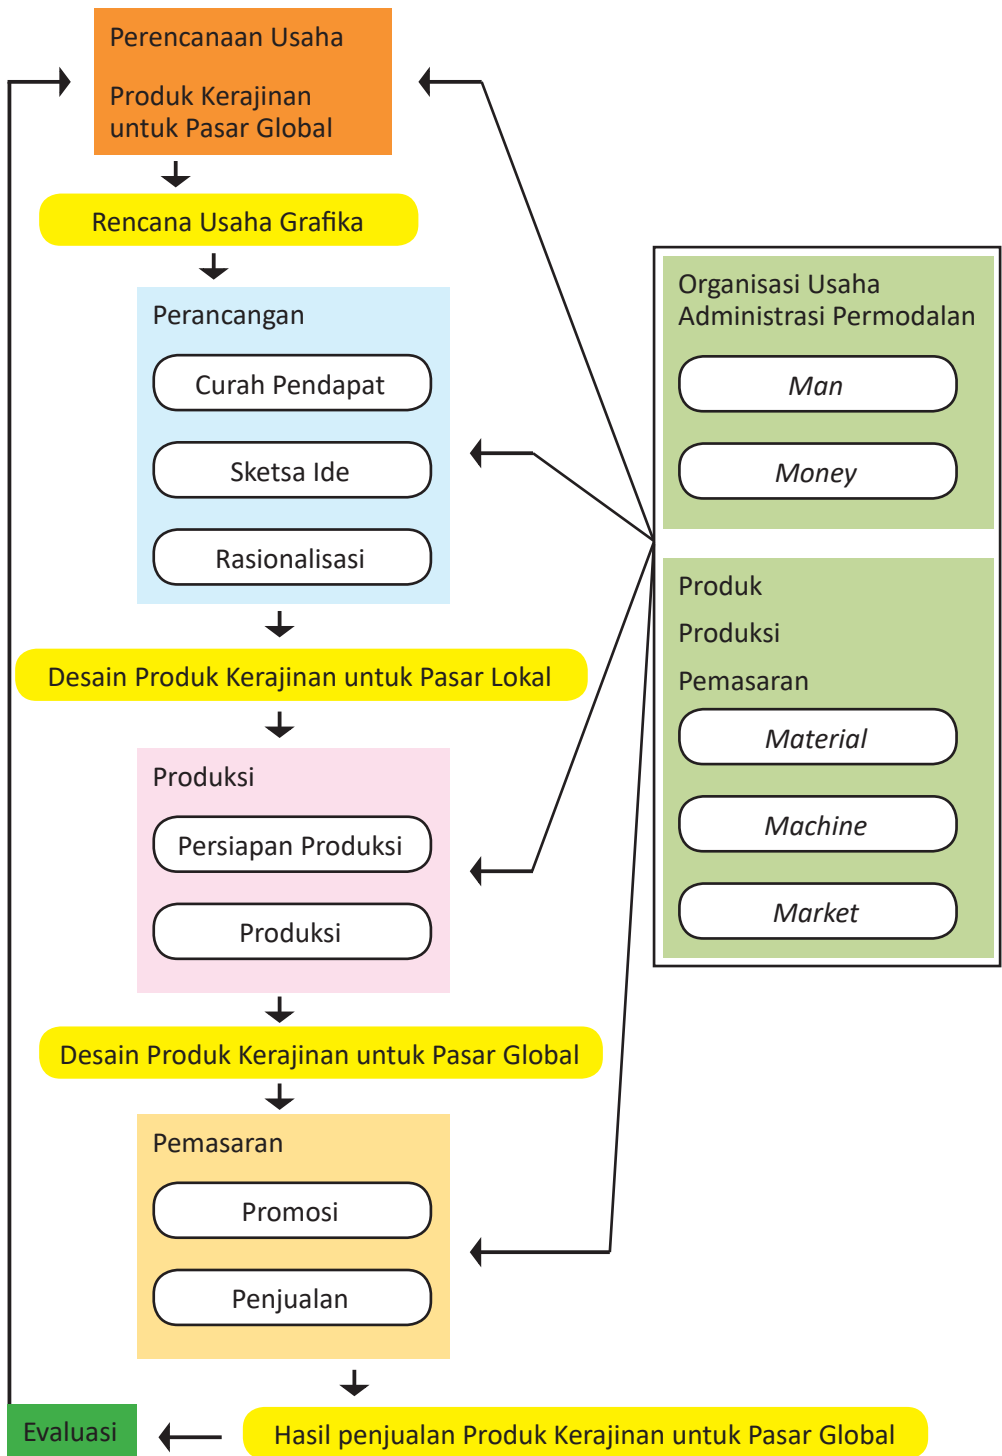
Perencanaan Usaha

Produk Kerajinan untuk Pasar Global

Rencana Usaha Grafika

Perancangan

Curah Pendapat

Sketsa Ide

Rasionalisasi

Desain Produk Kerajinan untuk Pasar Lokal

Produksi

Persiapan Produksi

Produksi

Desain Produk Kerajinan untuk Pasar Global

Pemasaran

Promosi

Penjualan

Hasil penjualan Produk Kerajinan untuk Pasar Global

Evaluasi

Organisasi Usaha
Administrasi Permodalan

Man

Money

Produk

Produksi

Pemasaran

Material

Machine

Market